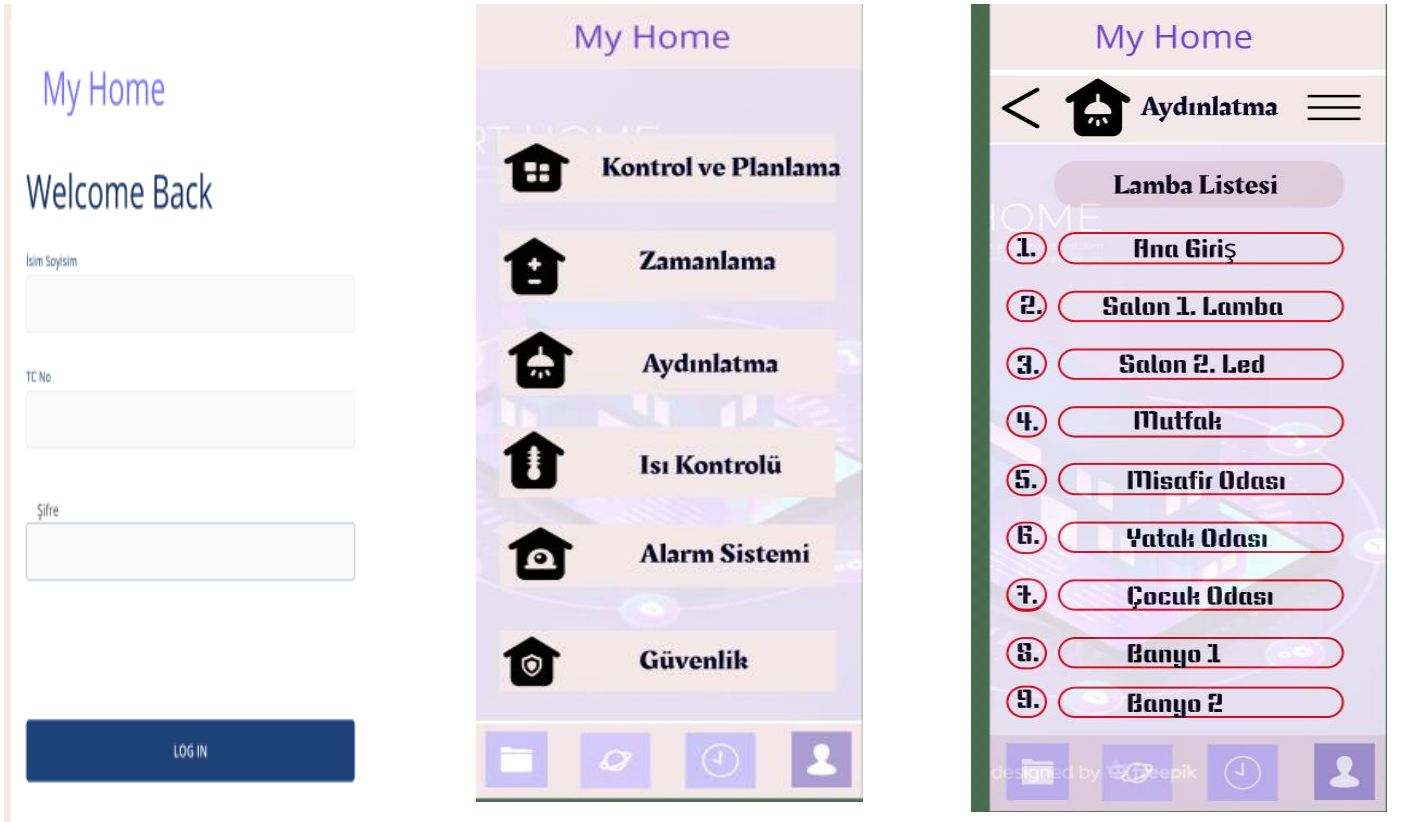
My Home

Welcome Back

İsim Soyisim

TC No

Şifre

LOG IN

My Home

Kontrol ve Planlama

Zamanlama

Aydınlatma

Isı Kontrolü

Alarm Sistemi

Güvenlik

My Home

Aydınlatma

Lamba Listesi

1. Ana Giriş

2. Salon 1. Lamba

3. Salon 2. Led

4. Mutfak

5. Misafir Odası

6. Yatak Odası

7. Çocuk Odası

8. Banyo 1

9. Banyo 2

designed by freepik